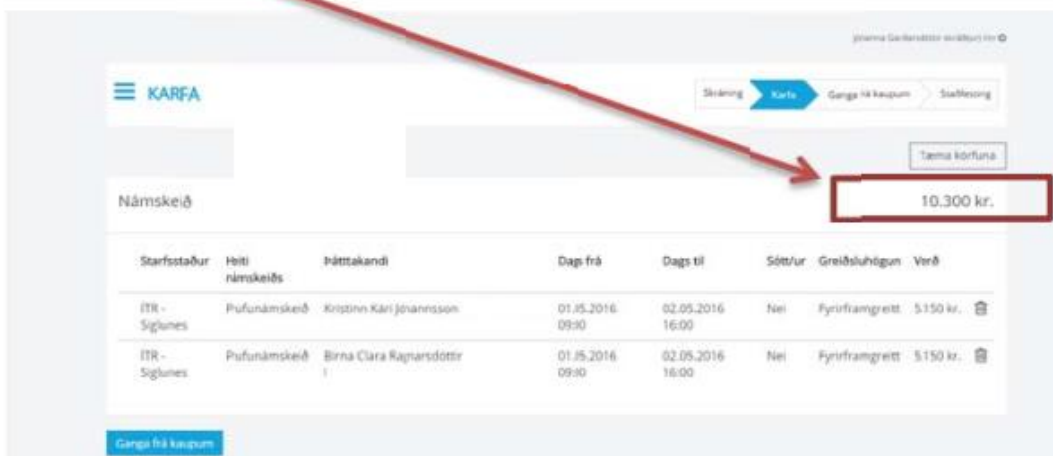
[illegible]

KARFA

Skráning Karfa Ganga frá kaupum Staðfesting

Tæma körfuna

Námskeið

10.300 kr.

| Starfsstaður | Heiti námskeiðs | Þátttakandi | Dags frá | Dags til | Sótt/ur | Greiðsluhögun | Verð |
|---|---|---|---|---|---|---|---|
| ÍTR - Siglunes | Pufunámskeið | Kristinn Kári Jóhannsson | 01.05.2016 09:00 | 02.05.2016 16:00 | Nei | Fyrirframgreitt | 5.150 kr. |
| ÍTR - Siglunes | Pufunámskeið | Birna Clara Ragnarsdóttir | 01.05.2016 09:00 | 02.05.2016 16:00 | Nei | Fyrirframgreitt | 5.150 kr. |

Ganga frá kaupum